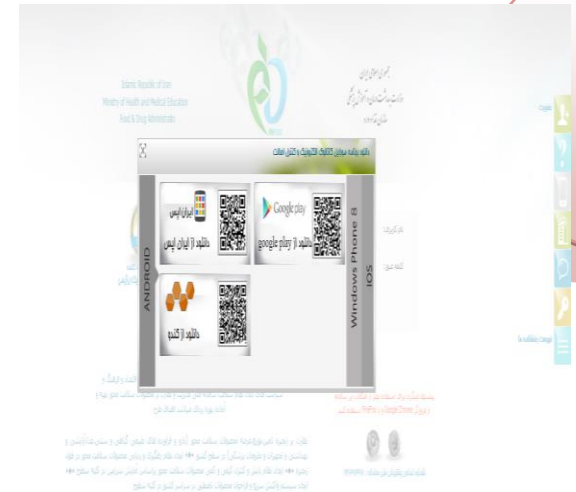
Islamic Republic of Iran
Ministry of Health and Medical Education
Food & Drug Administration

جمهوری اسلامی ایران
وزارت بهداشت، درمان و آموزش پزشکی
سازمان غذا و دارو

دانلود برنامه سرویس اصالت الکترونیک و کنترل اصالت

X

Google play
دانلود از google play

ایران اپس
دانلود از ایران اپس

دانلود از کندو

ANDROID

Windows Phone 8

IOS